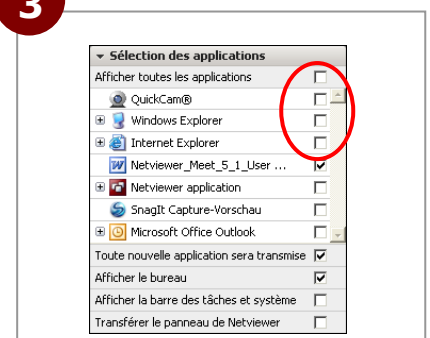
3

Sélection des applications

Afficher toutes les applications

QuickCam®

Windows Explorer

Internet Explorer

Netviewer_Meet_5_1_User ...

Netviewer application

SnagIt Capture-Vorschau

Microsoft Office Outlook

Toute nouvelle application sera transmise

Afficher le bureau

Afficher la barre des tâches et système

Transférer le panneau de Netviewer